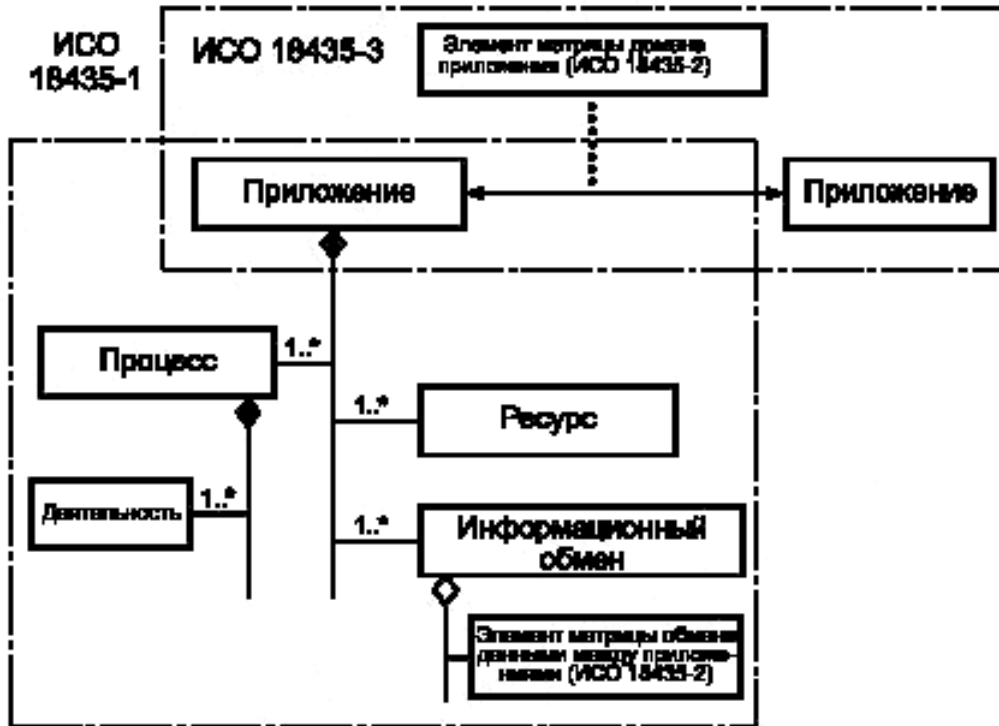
ИСО 18435-1

ИСО 18435-3

Элемент матрицы домена приложения (ИСО 18435-2)

Приложение

Приложение

Процесс

1..*

1..*

Ресурс

Деятельность

1..*

1..*

Информационный обмен

Элемент матрицы обмена данными между приложениями (ИСО 18435-2)